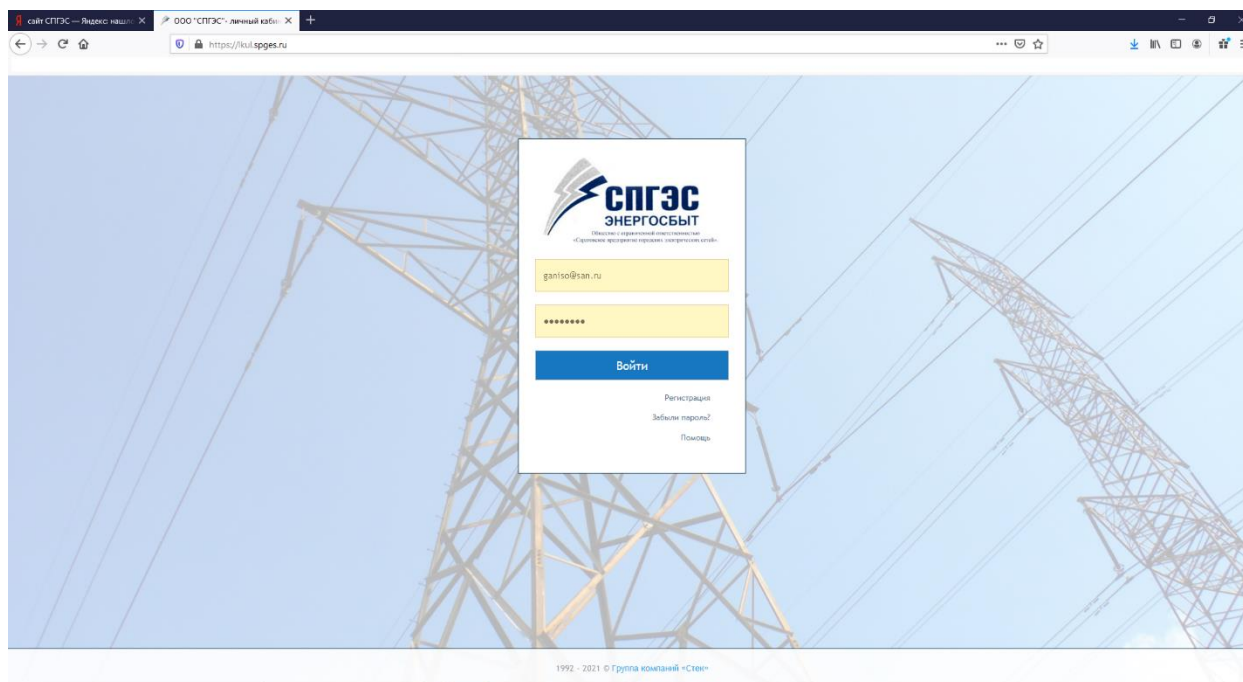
сайт СПГЭС — Яндекс нашло
ООО "СПГЭС"- личный каби
https://lkul.spges.ru

СПГЭС
ЭНЕРГОСБЫТ
Общество с ограниченной ответственностью «Саратовское предприятие городских электрических сетей»

ganiso@san.ru

••••••••

Войти

Регистрация
Забыли пароль?
Помощь

1992 - 2021 © Группа компаний «Стек»